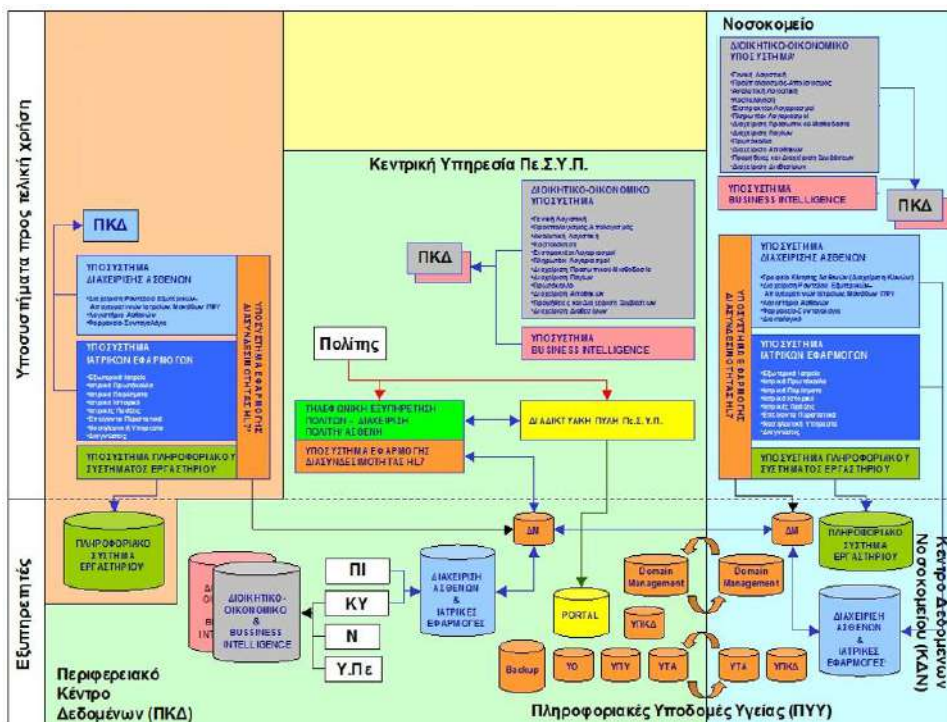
Υποσυστήματα προς τελική χρήση

Εξυπηρετητές

Νοσοκομείο

ΔΙΟΙΚΗΤΙΚΟ-ΟΙΚΟΝΟΜΙΚΟ ΥΠΟΣΥΣΤΗΜΑ

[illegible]

ΥΠΟΣΥΣΤΗΜΑ BUSINESS INTELLIGENCE

ΠΚΔ

Κεντρική Υπηρεσία Πε.Σ.Υ.Π.

ΔΙΟΙΚΗΤΙΚΟ-ΟΙΚΟΝΟΜΙΚΟ ΥΠΟΣΥΣΤΗΜΑ

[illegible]

ΠΚΔ

ΥΠΟΣΥΣΤΗΜΑ BUSINESS INTELLIGENCE

ΠΚΔ

ΥΠΟΣΥΣΤΗΜΑ ΔΙΑΧΕΙΡΙΣΗΣ ΑΣΘΕΝΩΝ

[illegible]

ΥΠΟΣΥΣΤΗΜΑ ΙΑΤΡΙΚΩΝ ΕΦΑΡΜΟΓΩΝ

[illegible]

ΥΠΟΣΥΣΤΗΜΑ ΠΛΗΡΟΦΟΡΙΑΚΟΥ ΣΥΣΤΗΜΑΤΟΣ ΕΡΓΑΣΤΗΡΙΟΥ

ΥΠΟΣΥΣΤΗΜΑ ΕΦΑΡΜΟΓΗΣ ΔΙΑΣΥΝΔΕΣΙΜΟΤΗΤΑΣ HL7

Πολίτης

ΗΛΕΚΤΡΟΝΙΚΗ ΕΞΥΠΗΡΕΤΗΣΗ ΠΟΛΙΤΩΝ - ΔΙΑΧΕΙΡΙΣΗ ΠΟΛΙΤΗ-ΑΣΘΕΝΗ

ΔΙΑΔΙΚΤΥΑΚΗ ΠΥΛΗ Πε.Σ.Υ.Π.

ΥΠΟΣΥΣΤΗΜΑ ΕΦΑΡΜΟΓΗΣ ΔΙΑΣΥΝΔΕΣΙΜΟΤΗΤΑΣ HL7

ΥΠΟΣΥΣΤΗΜΑ ΔΙΑΧΕΙΡΙΣΗΣ ΑΣΘΕΝΩΝ

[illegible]

ΥΠΟΣΥΣΤΗΜΑ ΕΦΑΡΜΟΓΗΣ ΔΙΑΣΥΝΔΕΣΙΜΟΤΗΤΑΣ HL7

ΥΠΟΣΥΣΤΗΜΑ ΙΑΤΡΙΚΩΝ ΕΦΑΡΜΟΓΩΝ

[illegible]

ΥΠΟΣΥΣΤΗΜΑ ΠΛΗΡΟΦΟΡΙΑΚΟΥ ΣΥΣΤΗΜΑΤΟΣ ΕΡΓΑΣΤΗΡΙΟΥ

ΠΛΗΡΟΦΟΡΙΑΚΟ ΣΥΣΤΗΜΑ ΕΡΓΑΣΤΗΡΙΟΥ

ΔΜ

ΔΜ

ΠΛΗΡΟΦΟΡΙΑΚΟ ΣΥΣΤΗΜΑ ΕΡΓΑΣΤΗΡΙΟΥ

ΔΙΟΙΚΗΤΙΚΟ-ΟΙΚΟΝΟΜΙΚΟ & BUSSINESS INTELLIGENCE

ΠΙ

ΚΥ

Ν

Υ.Πε

ΔΙΑΧΕΙΡΙΣΗ ΑΣΘΕΝΩΝ & ΙΑΤΡΙΚΕΣ ΕΦΑΡΜΟΓΕΣ

Domain Management

Domain Management

PORTAL

ΥΠΚΔ

Backup

ΥΟ

ΥΠΥ

ΥΤΑ

ΥΤΑ

ΥΠΚΔ

ΔΙΑΧΕΙΡΙΣΗ ΑΣΘΕΝΩΝ & ΙΑΤΡΙΚΕΣ ΕΦΑΡΜΟΓΕΣ

Κέντρο Δεδομένων Νοσοκομείου (ΚΔΝ)

Περιφερειακό Κέντρο Δεδομένων (ΠΚΔ)

Πληροφοριακές Υποδομές Υγείας (ΠΥΥ)